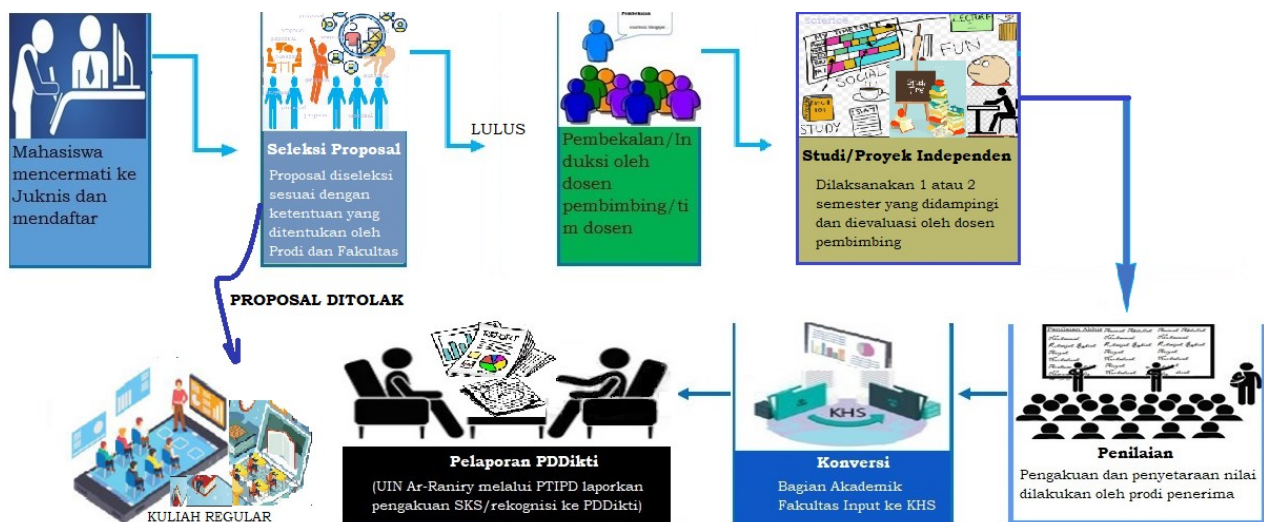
Mahasiswa mencermati ke Juknis dan mendaftar

Seleksi Proposal

Proposal diseleksi sesuai dengan ketentuan yang ditentukan oleh Prodi dan Fakultas

LULUS

Pembekalan/Induksi oleh dosen pembimbing/tim dosen

Studi/Proyek Independen

Dilaksanakan 1 atau 2 semester yang didampingi dan dievaluasi oleh dosen pembimbing

PROPOSAL DITOLAK

KULIAH REGULAR

REPORT

Pelaporan PDDikti

(UIN Ar-Raniry melalui PTIPD laporkan pengakuan SKS/rekognisi ke PDDikti)

KHS

Konversi

Bagian Akademik Fakultas Input ke KHS

Penilaian

Pengakuan dan penyetaraan nilai dilakukan oleh prodi penerima